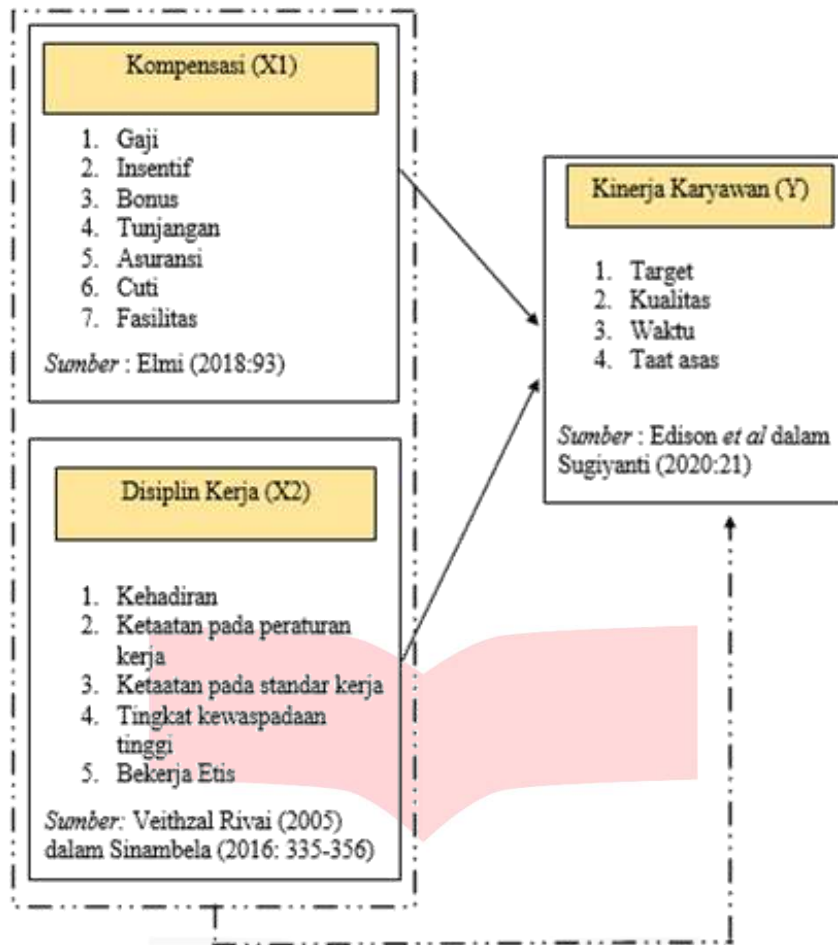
Kompensasi (X1)

1. Gaji
2. Insentif
3. Bonus
4. Tunjangan
5. Asuransi
6. Cuti
7. Fasilitas

*Sumber* : Elmi (2018:93)

Disiplin Kerja (X2)

1. Kehadiran
2. Ketaatan pada peraturan kerja
3. Ketaatan pada standar kerja
4. Tingkat kewaspadaan tinggi
5. Bekerja Etis

*Sumber:* Veithzal Rivai (2005) dalam Sinambela (2016: 335-356)

Kinerja Karyawan (Y)

1. Target
2. Kualitas
3. Waktu
4. Taat asas

*Sumber* : Edison *et al* dalam Sugiyanti (2020:21)